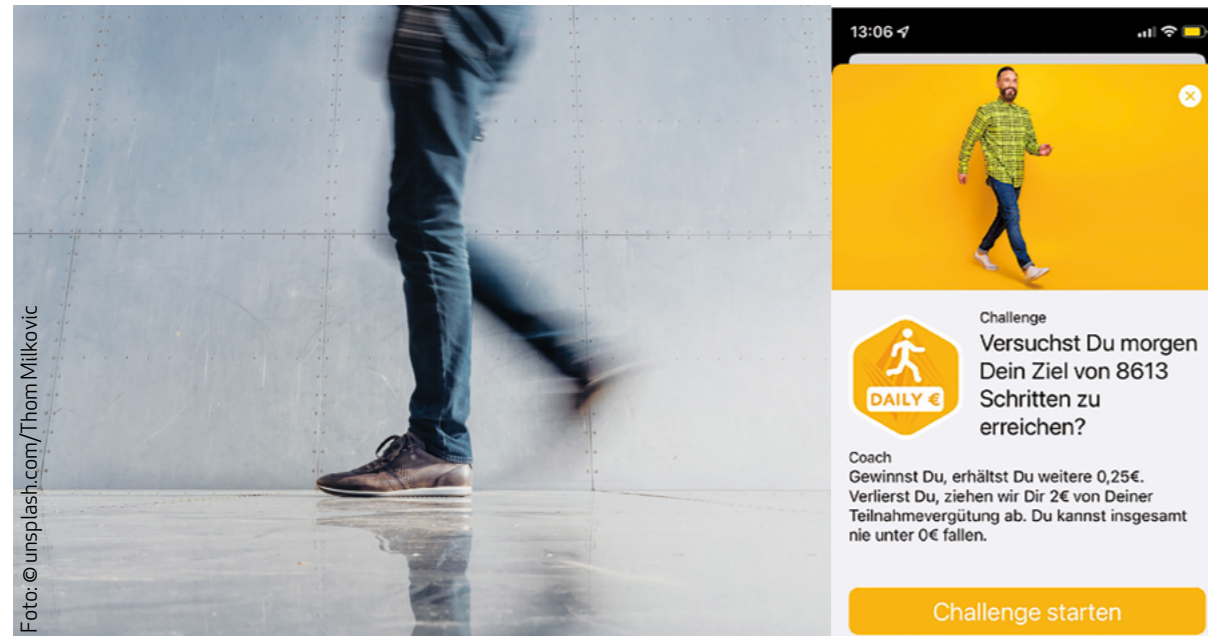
Foto: © unsplash.com/Thom Milkovic

13:06

Challenge

DAILY €

Versuchst Du morgen Dein Ziel von 8613 Schritten zu erreichen?

Coach

Gewinnst Du, erhältst Du weitere 0,25€. Verlierst Du, ziehen wir Dir 2€ von Deiner Teilnahmevergütung ab. Du kannst insgesamt nie unter 0€ fallen.

Challenge starten